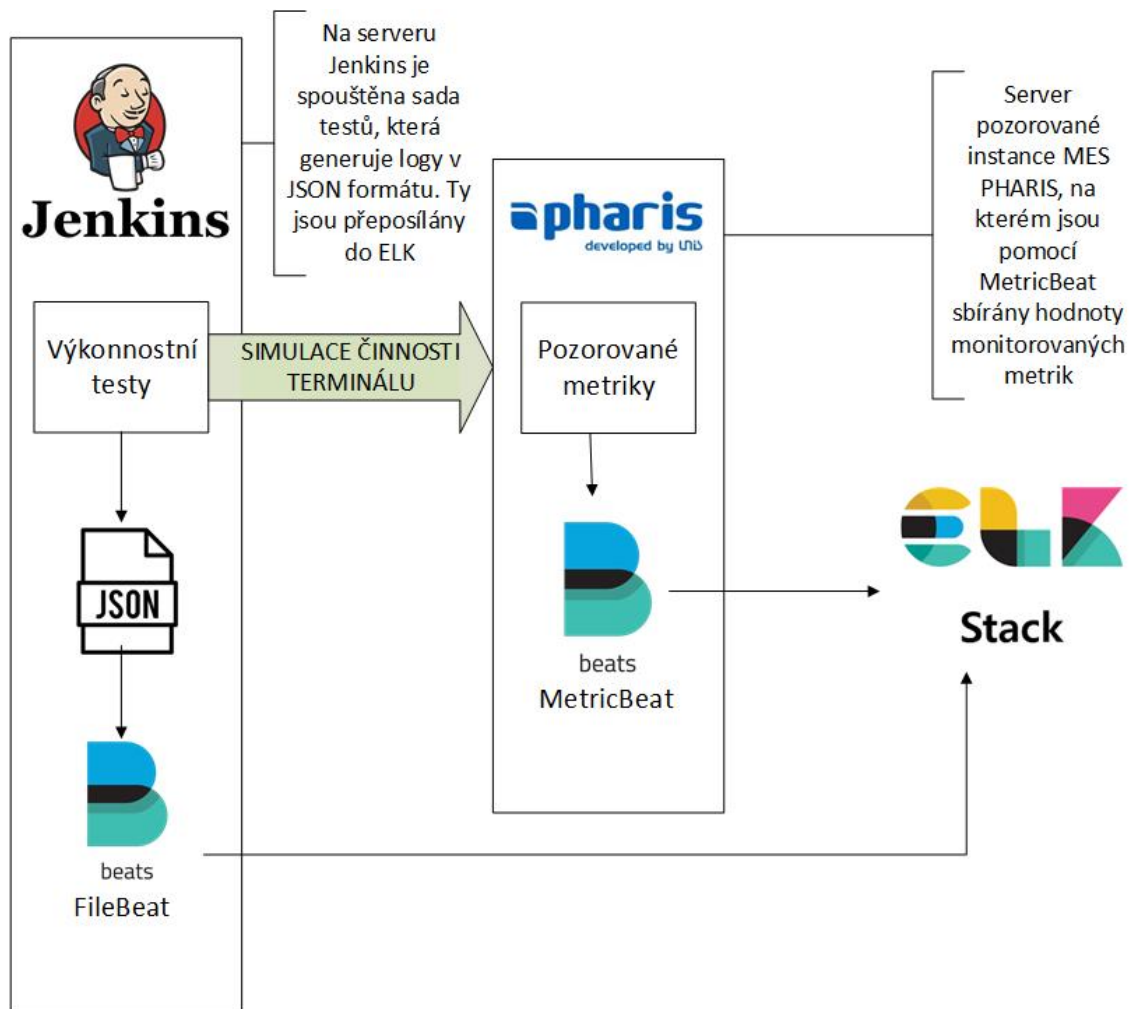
Jenkins

Na serveru Jenkins je spouštěna sada testů, která generuje logy v JSON formátu. Ty jsou přeposílány do ELK

pharis
developed by UNIS

Server pozorované instance MES PHARIS, na kterém jsou pomocí MetricBeat sbírány hodnoty monitorovaných metrik

Výkonnostní testy

SIMULACE ČINNOSTI TERMINÁLU

Pozorované metriky

JSON

beats
MetricBeat

ELK
Stack

beats
FileBeat